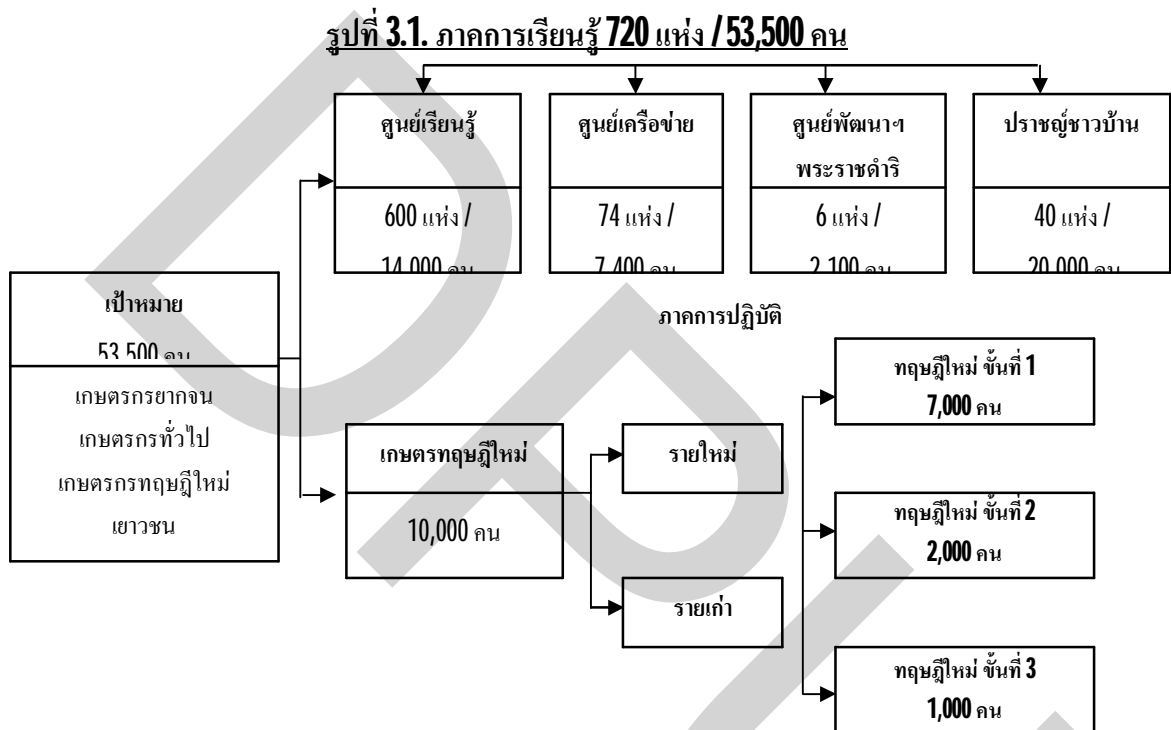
รูปที่ 3.1. ภาคการเรียนรู้ 720 แห่ง / 53,500 คน

ศูนย์เรียนรู้

600 แห่ง / 14,000 คน

ศูนย์เครือข่าย

74 แห่ง / 7,400 คน

ศูนย์พัฒนาฯ พระราชดำริ

6 แห่ง / 2,100 คน

ปราชญ์ชาวบ้าน

40 แห่ง / 20,000 คน

เป้าหมาย

53,500 คน

เกษตรกรยากจน
เกษตรกรทั่วไป
เกษตรกรทฤษฎีใหม่
เยาวชน

ภาคการปฏิบัติ

เกษตรทฤษฎีใหม่

10,000 คน

รายใหม่

รายเก่า

ทฤษฎีใหม่ ขั้นที่ 1
7,000 คน

ทฤษฎีใหม่ ขั้นที่ 2
2,000 คน

ทฤษฎีใหม่ ขั้นที่ 3
1,000 คน